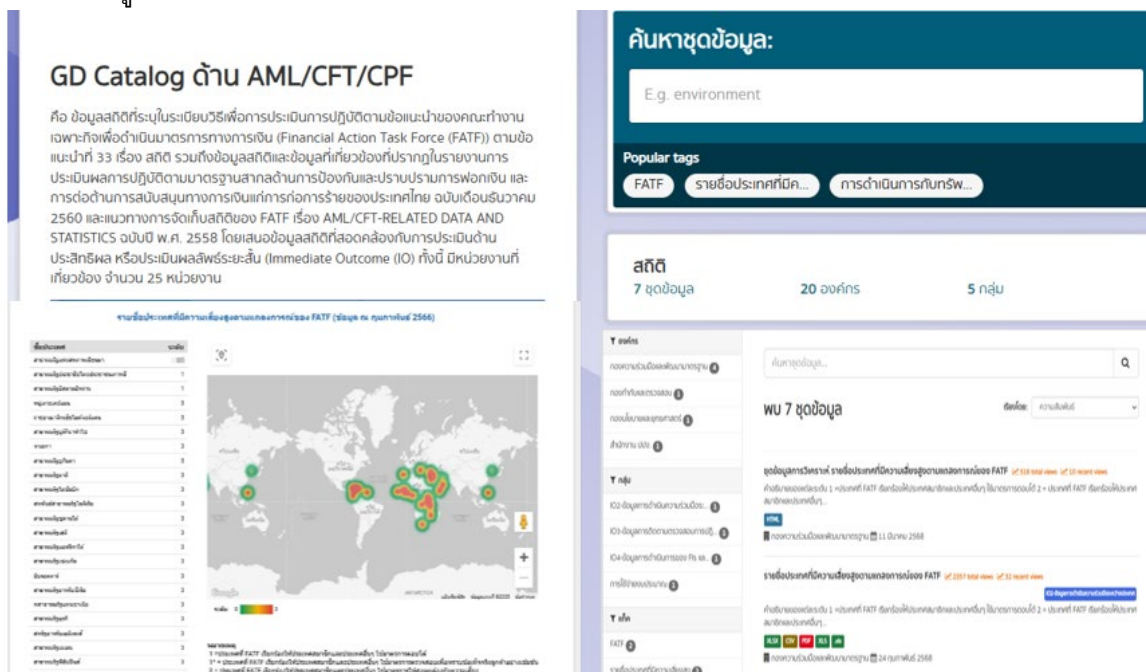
GD Catalog ด้าน AML/CFT/CPF

คือ ข้อมูลสถิติที่ระบุในระเบียบวิธีเพื่อการประเมินการปฏิบัติตามข้อแนะนำของคณะทำงานเฉพาะกิจเพื่อดำเนินมาตรการทางการเงิน (Financial Action Task Force (FATF)) ตามข้อแนะนำที่ 33 เรื่อง สถิติ รวมถึงข้อมูลสถิติและข้อมูลที่เกี่ยวข้องที่ปรากฏในรายงานการประเมินผลการปฏิบัติตามมาตรฐานสากลด้านการป้องกันและปราบปรามการฟอกเงิน และการต่อต้านการสนับสนุนทางการเงินแก่การก่อการร้ายของประเทศไทย ฉบับเดือนธันวาคม 2560 และแนวทางการจัดเก็บสถิติของ FATF เรื่อง AML/CFT-RELATED DATA AND STATISTICS ฉบับปี พ.ศ. 2558 โดยเสนอข้อมูลสถิติที่สอดคล้องกับการประเมินด้านประสิทธิผล หรือประเมินผลลัพธ์ระยะสั้น (Immediate Outcome (IO) ทั้งนี้ มีหน่วยงานที่เกี่ยวข้อง จำนวน 25 หน่วยงาน

รายชื่อประเทศที่มีความเสี่ยงสูงตามแถลงการณ์ของ FATF (ข้อมูล ณ กุมภาพันธ์ 2566)

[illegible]

ค้นหาชุดข้อมูล:

E.g. environment

Popular tags

FATF | รายชื่อประเทศที่มีค... | การดำเนินการกับทรัพ...

สถิติ
7 ชุดข้อมูล | 20 องค์กร | 5 กลุ่ม

T องค์กร
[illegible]

T กลุ่ม
IO2 ข้อมูลการดำเนินความร่วมมือระ...
IO3 ข้อมูลการติดตามตรวจสอบการปฏิ...
IO4 ข้อมูลการดำเนินการของ FIs และ...
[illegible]

T แท็ก
FATF

ค้นหาชุดข้อมูล...

พบ 7 ชุดข้อมูล

จัดเรียง: ความเกี่ยวข้อง

ชุดข้อมูลการวิเคราะห์ รายชื่อประเทศที่มีความเสี่ยงสูงตามแถลงการณ์ของ FATF
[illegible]
HTML
กองความร่วมมือและพัฒนามาตรฐาน 11 มีนาคม 2568

รายชื่อประเทศที่มีความเสี่ยงสูงตามแถลงการณ์ของ FATF
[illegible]
XLSX CSV PDF XLS
กองความร่วมมือและพัฒนามาตรฐาน 24 กุมภาพันธ์ 2568